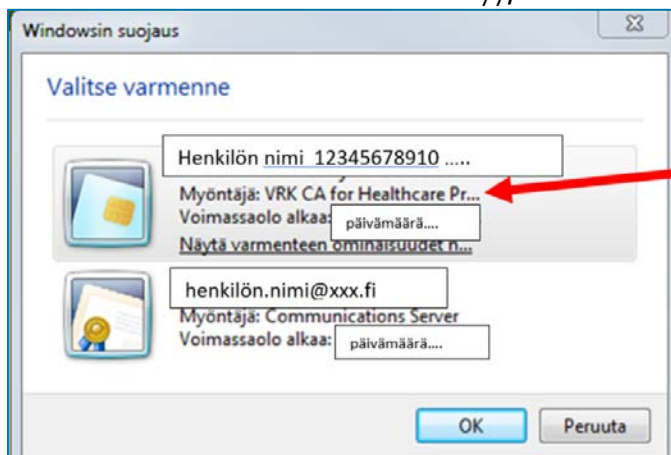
Windowsin suojaus

Valitse varmenne

Henkilön nimi 12345678910 .....
Myöntäjä: VRK CA for Healthcare Pr...
Voimassaolo alkaa: päivämäärä....
Näytä varmenteen ominaisuudet n...

henkilön.nimi@xxx.fi
Myöntäjä: Communications Server
Voimassaolo alkaa: päivämäärä....

OK
Peruuta